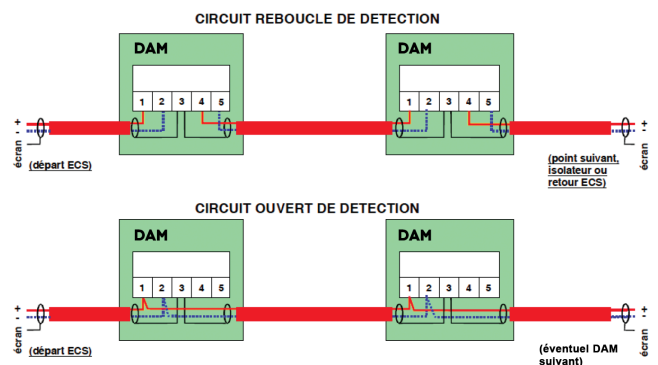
CIRCUIT REBOUCLE DE DETECTION

DAM

1 2 3 4 5

DAM

1 2 3 4 5

+
-
écran

(départ ECS)

+
-
écran

(point suivant, isolateur ou retour ECS)

CIRCUIT OUVERT DE DETECTION

DAM

1 2 3 4 5

DAM

1 2 3 4 5

+
-
écran

(départ ECS)

+
-
écran

(éventuel DAM suivant)